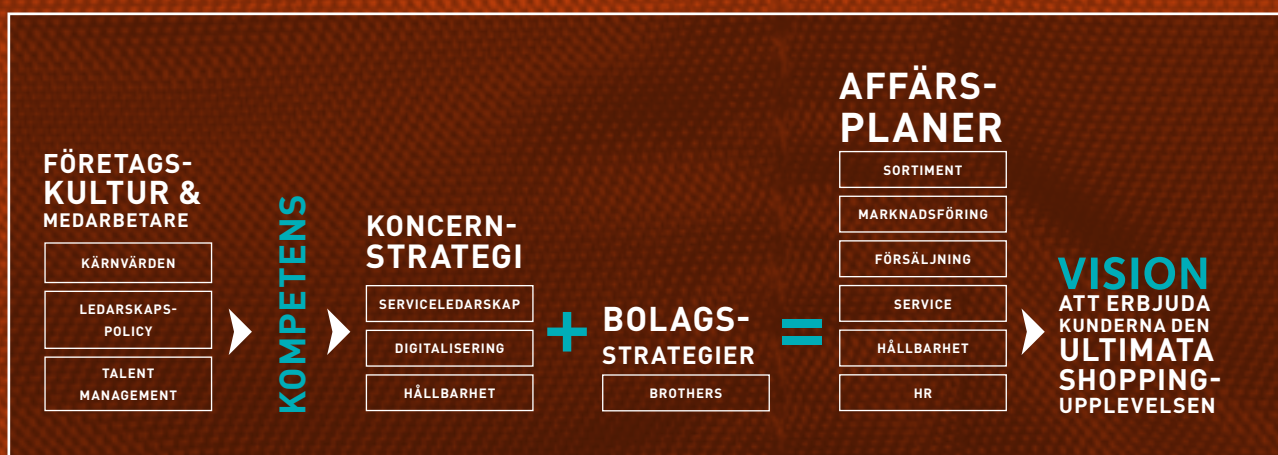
FÖRETAGS-
KULTUR &
MEDARBETARE

KÄRNVÄRDEN

LEDARSKAPS-POLICY

TALENT MANAGEMENT

KOMPETENS

KONCERN-
STRATEGI

SERVICELEDARSKAP

DIGITALISERING

HÅLLBARHET

+

BOLAGS-
STRATEGIER

BROTHERS

=

AFFÄRS-
PLANER

SORTIMENT

MARKNADSFÖRING

FÖRSÄLJNING

SERVICE

HÅLLBARHET

HR

VISION
ATT ERBJUDA KUNDERNA DEN ULTIMATA SHOPPING-UPPLEVELSEN